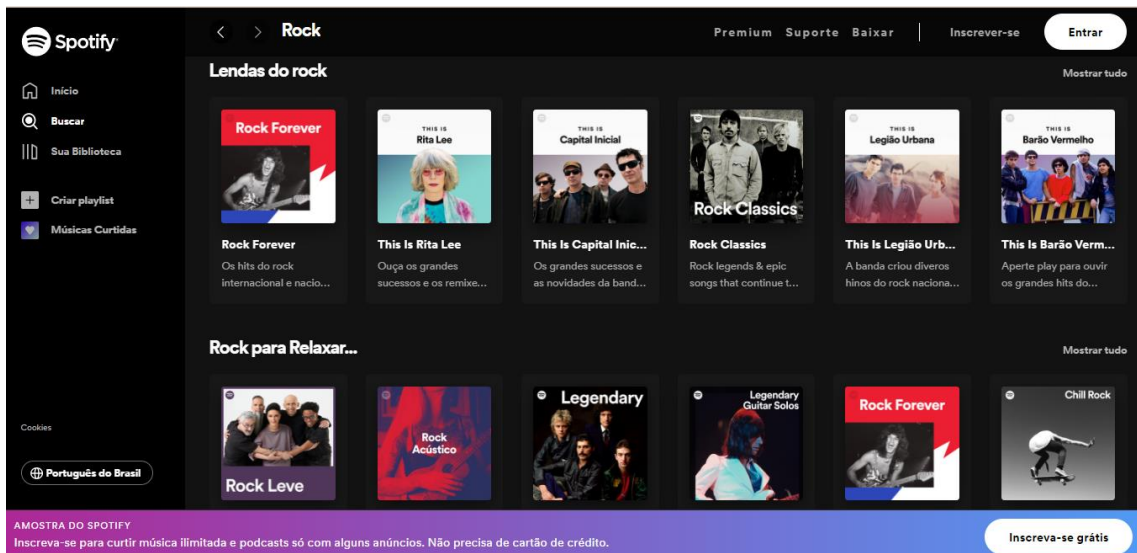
Spotify

Início

Buscar

Sua Biblioteca

Criar playlist

Músicas Curtidas

Cookies

Português do Brasil

Rock

Premium Suporte Baixar

Inscrever-se

Entrar

Lendas do rock

Mostrar tudo

Rock Forever

THIS IS Rita Lee

THIS IS Capital Inicial

Rock Classics

THIS IS Legião Urbana

THIS IS Barão Vermelho

Rock Forever
Os hits do rock internacional e nacio...

This Is Rita Lee
Ouça os grandes sucessos e os remixe...

This Is Capital Inic...
Os grandes sucessos e as novidades da band...

Rock Classics
Rock legends & epic songs that continue t...

This Is Legião Urb...
A banda criou diveros hinos do rock naciona...

This Is Barão Verm...
Aperte play para ouvir os grandes hits do...

Rock para Relaxar...

Mostrar tudo

Rock Leve

Rock Acústico

Legendary

Legendary Guitar Solos

Rock Forever

Chill Rock

AMOSTRA DO SPOTIFY
Inscreva-se para curtir música ilimitada e podcasts só com alguns anúncios. Não precisa de cartão de crédito.

Inscreva-se grátis